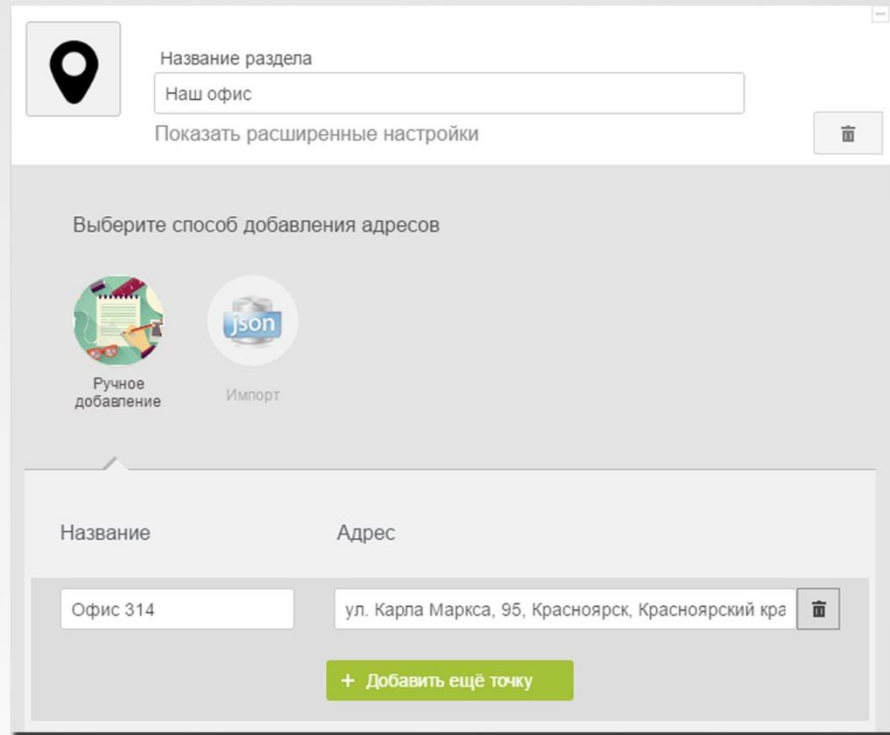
Название раздела

Наш офис

Показать расширенные настройки

Выберите способ добавления адресов

json

Ручное добавление

Импорт

Название

Адрес

Офис 314

ул. Карла Маркса, 95, Красноярск, Красноярский кра

+ Добавить ещё точку